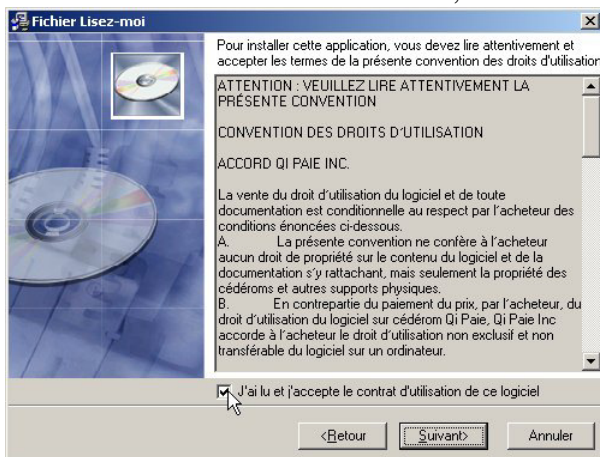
Fichier Lisez-moi

Pour installer cette application, vous devez lire attentivement et accepter les termes de la présente convention des droits d'utilisation

ATTENTION : VEUILLEZ LIRE ATTENTIVEMENT LA PRÉSENTE CONVENTION

CONVENTION DES DROITS D'UTILISATION

ACCORD QI PAIE INC.

La vente du droit d'utilisation du logiciel et de toute documentation est conditionnelle au respect par l'acheteur des conditions énoncées ci-dessous.
A. La présente convention ne confère à l'acheteur aucun droit de propriété sur le contenu du logiciel et de la documentation s'y rattachant, mais seulement la propriété des cédéroms et autres supports physiques.
B. En contrepartie du paiement du prix, par l'acheteur, du droit d'utilisation du logiciel sur cédérom Qi Paie, Qi Paie Inc accorde à l'acheteur le droit d'utilisation non exclusif et non transférable du logiciel sur un ordinateur.

J'ai lu et j'accepte le contrat d'utilisation de ce logiciel

<Retour Suivant> Annuler